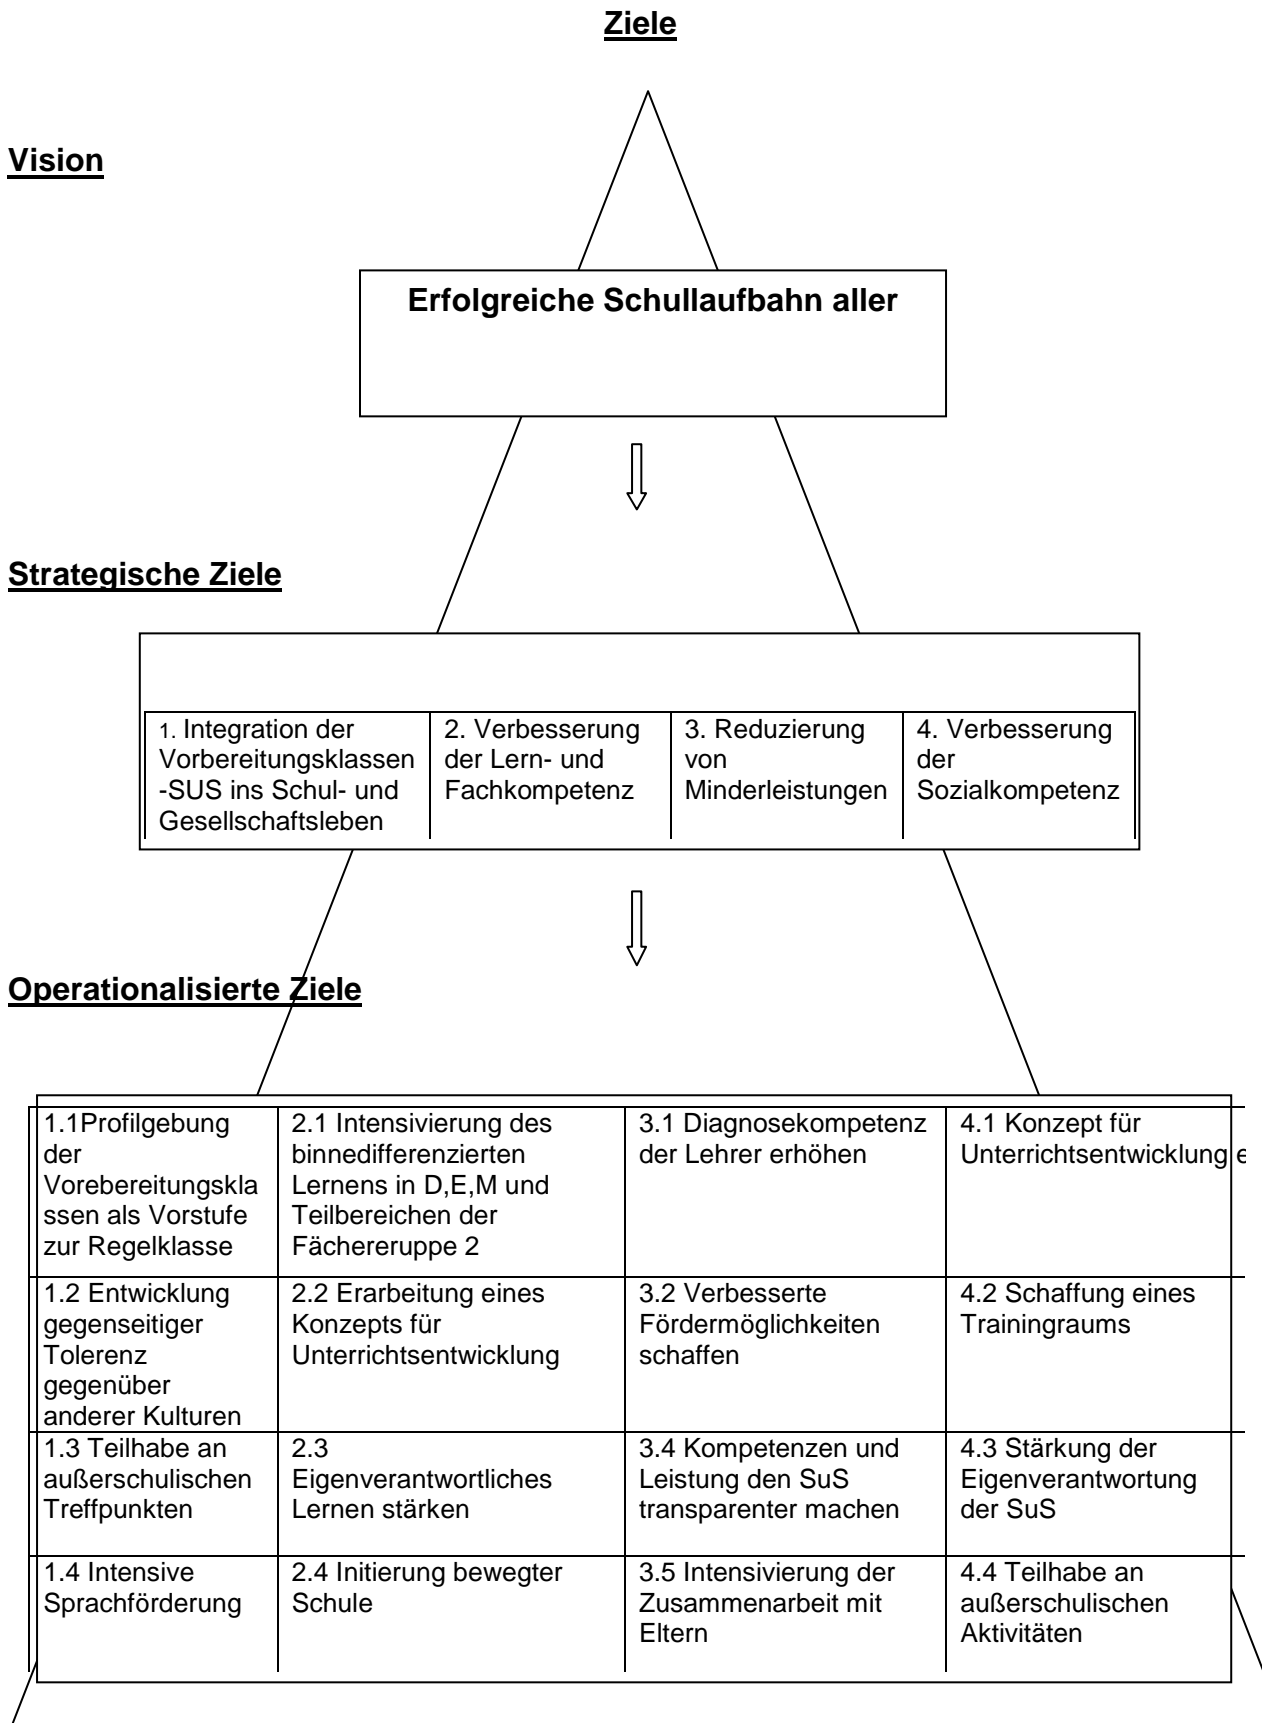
**Ziele**

**Vision**

**Erfolgreiche Schullaufbahn aller**

**Strategische Ziele**

| 1. Integration der Vorbereitungsklassen -SUS ins Schul- und Gesellschaftsleben | 2. Verbesserung der Lern- und Fachkompetenz | 3. Reduzierung von Minderleistungen | 4. Verbesserung der Sozialkompetenz |
|---|---|---|---|

**Operationalisierte Ziele**

| 1.1Profilgebung der Vorebereitungsklassen als Vorstufe zur Regelklasse | 2.1 Intensivierung des binnedifferenzierten Lernens in D,E,M und Teilbereichen der Fächereruppe 2 | 3.1 Diagnosekompetenz der Lehrer erhöhen | 4.1 Konzept für Unterrichtsentwicklung e |
|---|---|---|---|
| 1.2 Entwicklung gegenseitiger Tolerenz gegenüber anderer Kulturen | 2.2 Erarbeitung eines Konzepts für Unterrichtsentwicklung | 3.2 Verbesserte Fördermöglichkeiten schaffen | 4.2 Schaffung eines Trainingraums |
| 1.3 Teilhabe an außerschulischen Treffpunkten | 2.3 Eigenverantwortliches Lernen stärken | 3.4 Kompetenzen und Leistung den SuS transparenter machen | 4.3 Stärkung der Eigenverantwortung der SuS |
| 1.4 Intensive Sprachförderung | 2.4 Initierung bewegter Schule | 3.5 Intensivierung der Zusammenarbeit mit Eltern | 4.4 Teilhabe an außerschulischen Aktivitäten |